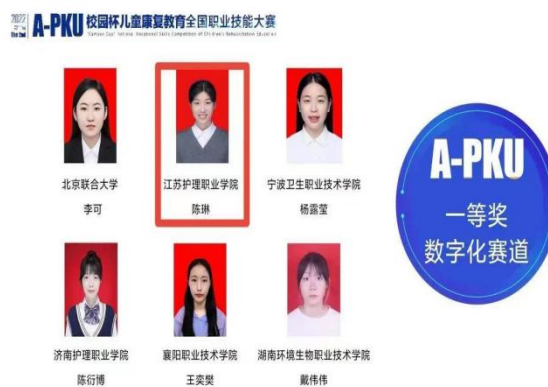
2023
A-PKU 校园杯儿童康复教育全国职业技能大赛
"Campus Cup" National Vocational Skills Competition of Children's Rehabilitation Education

北京联合大学
李可

江苏护理职业学院
陈琳

宁波卫生职业技术学院
杨露莹

A-PKU
一等奖
数字化赛道

济南护理职业学院
陈衍博

襄阳职业技术学院
王奕樊

湖南环境生物职业技术学院
戴伟伟